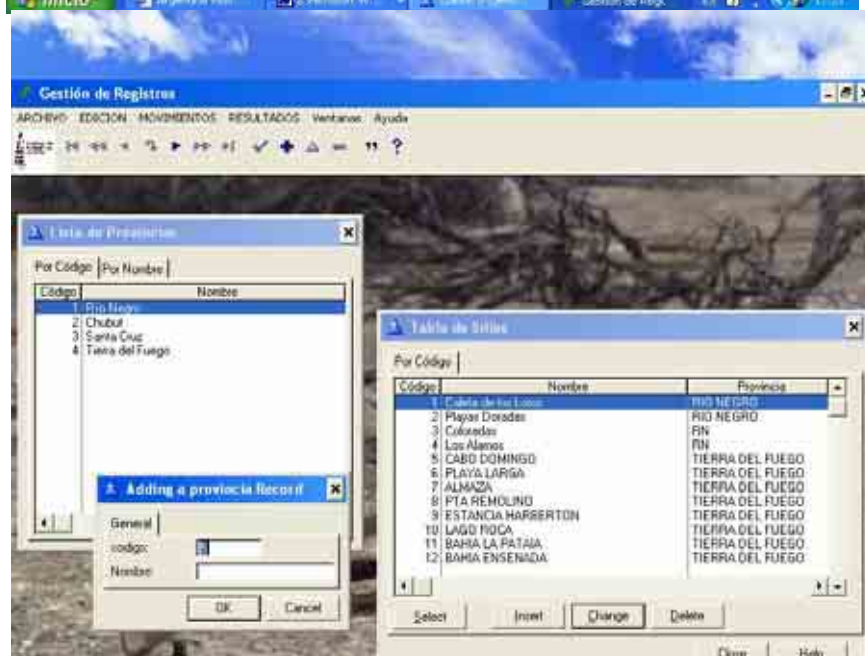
Inicio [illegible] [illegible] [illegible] Gestión de Regi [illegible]

Gestión de Registros

ARCHIVO EDICION MOVIMIENTOS RESULTADOS Ventanas Ayuda

Lista de Provincias

Por Código | Por Nombre

| Código | Nombre |
|---|---|
| 1 | Rio Negro |
| 2 | Chubut |
| 3 | Santa Cruz |
| 4 | Tierra del Fuego |

Adding a provincia Record

General

codigo: 5

Nombre

OK Cancel

Tabla de Sitios

Por Código

| Código | Nombre | Provincia |
|---|---|---|
| 1 | Caleta de los Loros | RIO NEGRO |
| 2 | Playas Doradas | RIO NEGRO |
| 3 | Coloradas | RN |
| 4 | Los Alamos | RN |
| 5 | CABO DOMINGO | TIERRA DEL FUEGO |
| 6 | PLAYA LARGA | TIERRA DEL FUEGO |
| 7 | ALMAZA | TIERRA DEL FUEGO |
| 8 | PTA REMOLINO | TIERRA DEL FUEGO |
| 9 | ESTANCIA HARBERTON | TIERRA DEL FUEGO |
| 10 | LAGO ROCA | TIERRA DEL FUEGO |
| 11 | BAHIA LA PATAIA | TIERRA DEL FUEGO |
| 12 | BAHIA ENSENADA | TIERRA DEL FUEGO |

Select Insert Change Delete

Close Help